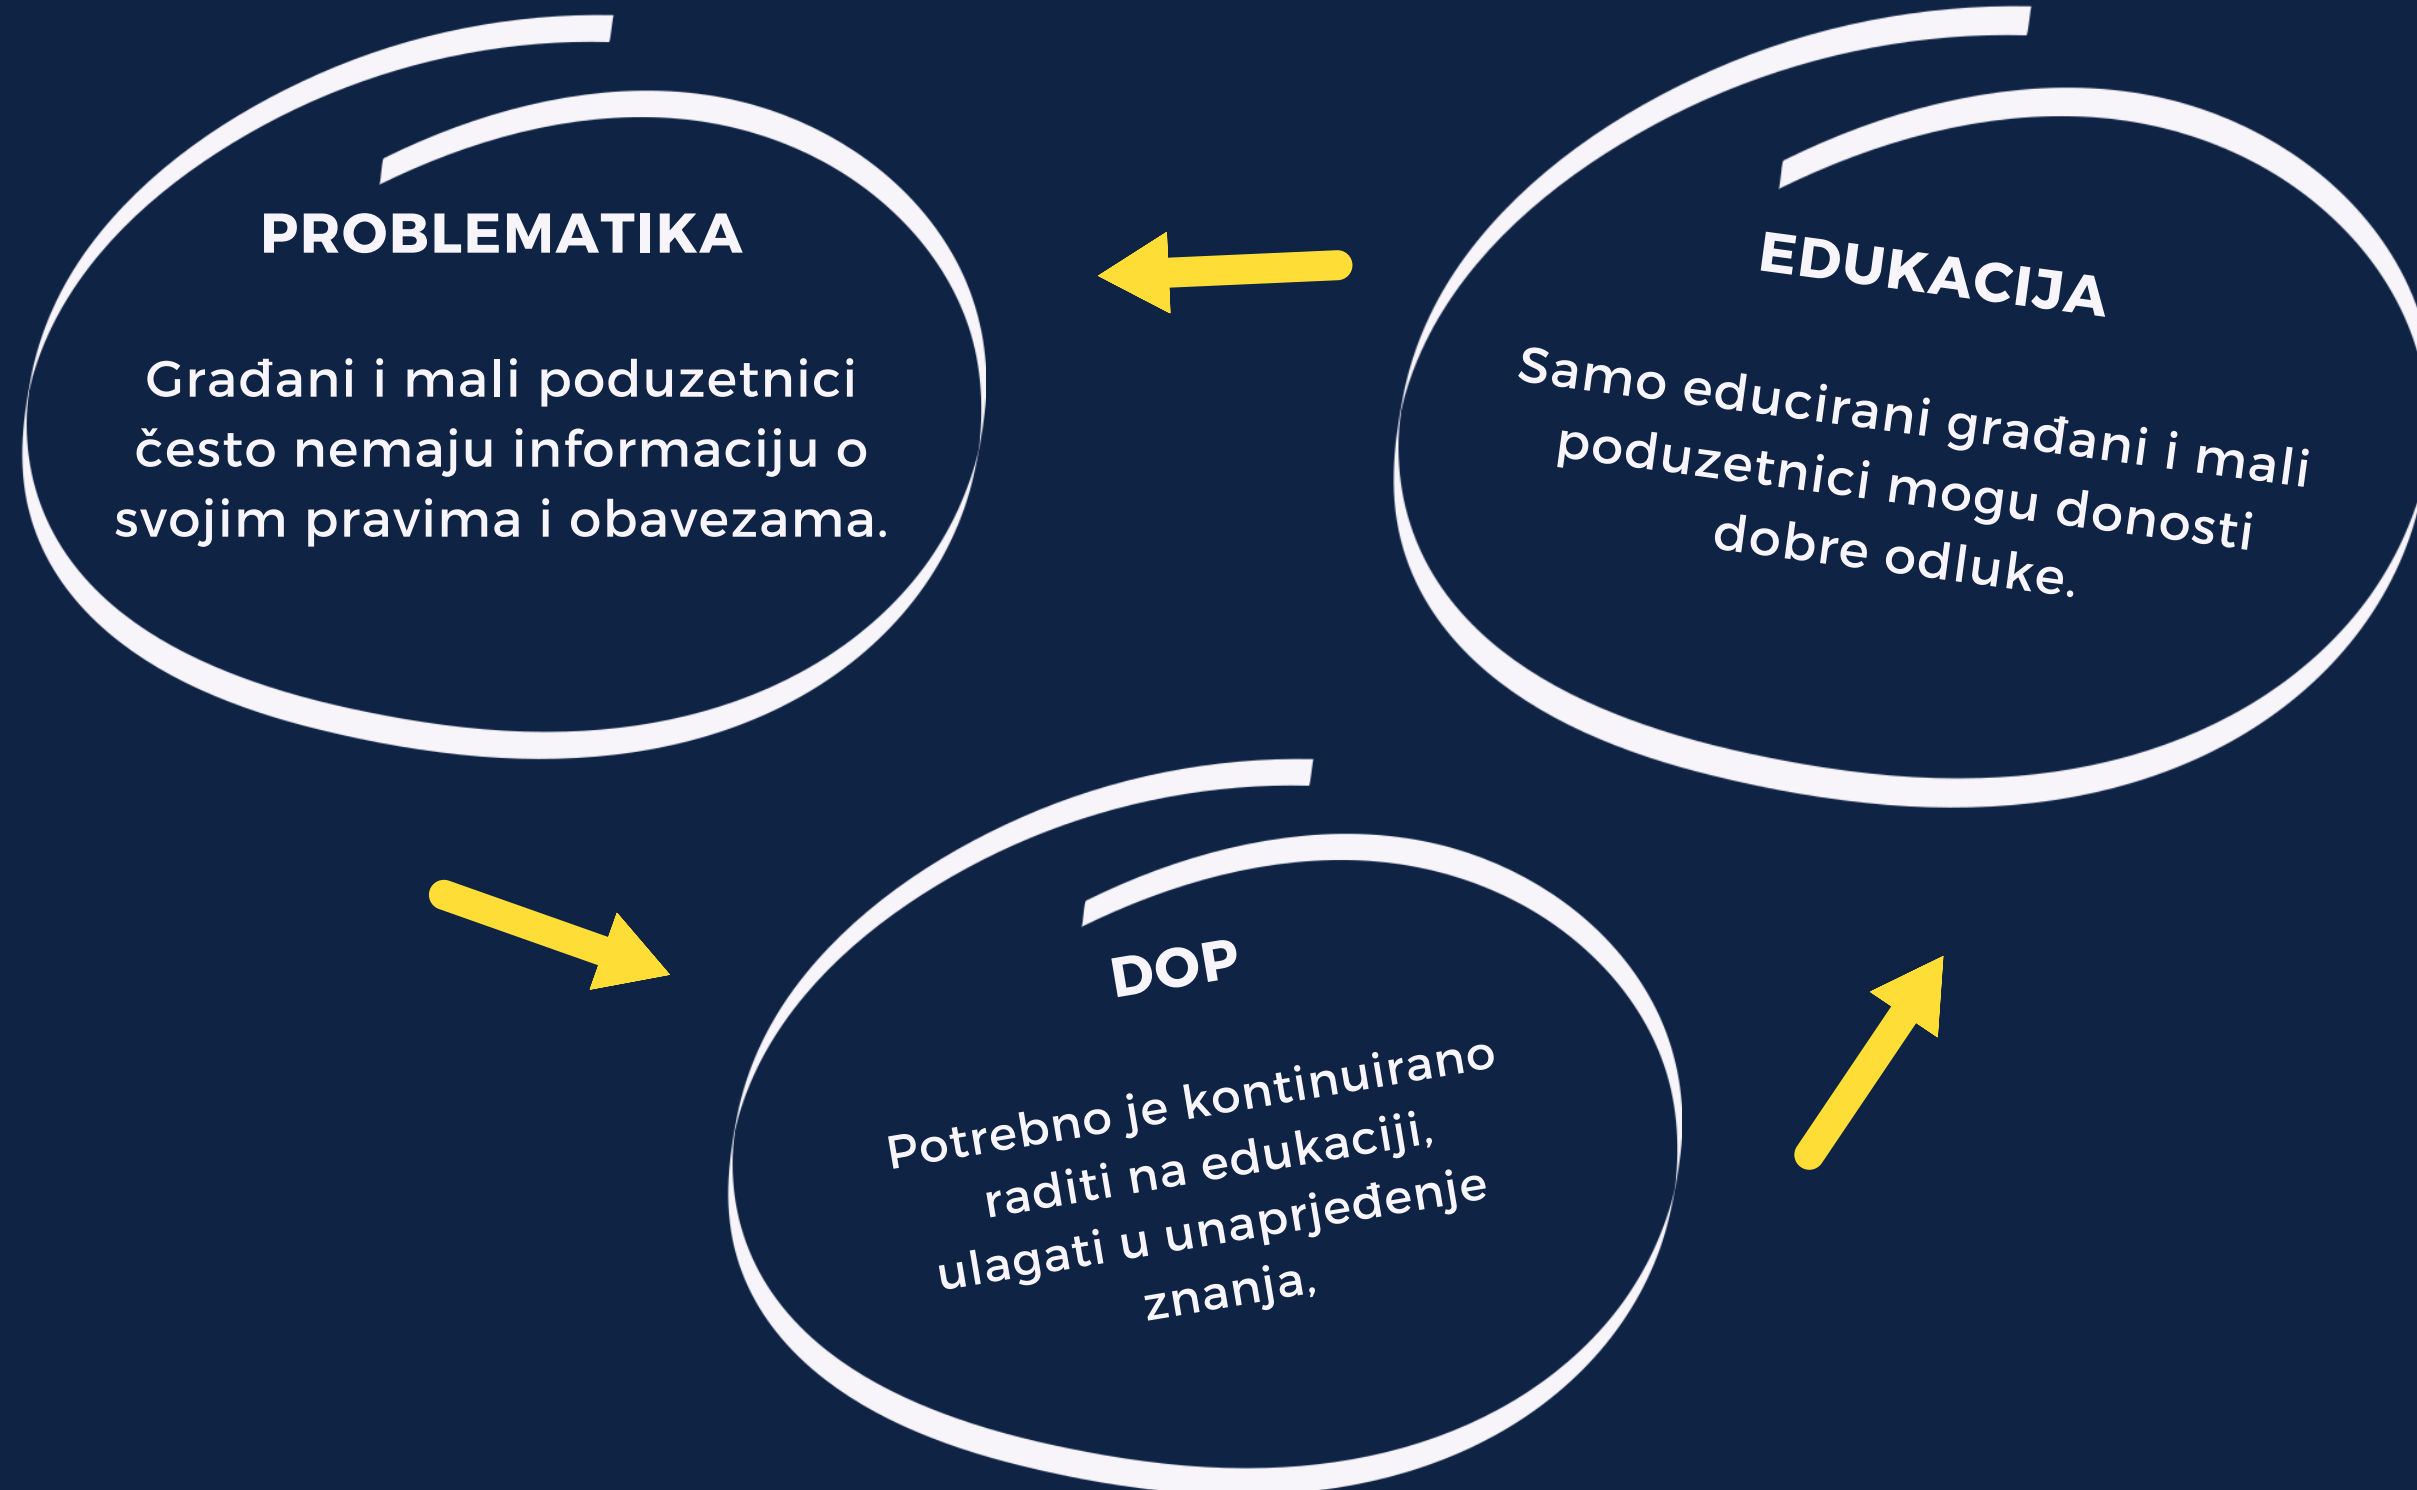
PROBLEMATIKA

Građani i mali poduzetnici često nemaju informaciju o svojim pravima i obavezama.

EDUKACIJA

Samo educirani građani i mali poduzetnici mogu donosti dobre odluke.

DOP

Potrebno je kontinuirano raditi na edukaciji, ulagati u unaprjeđenje znanja,